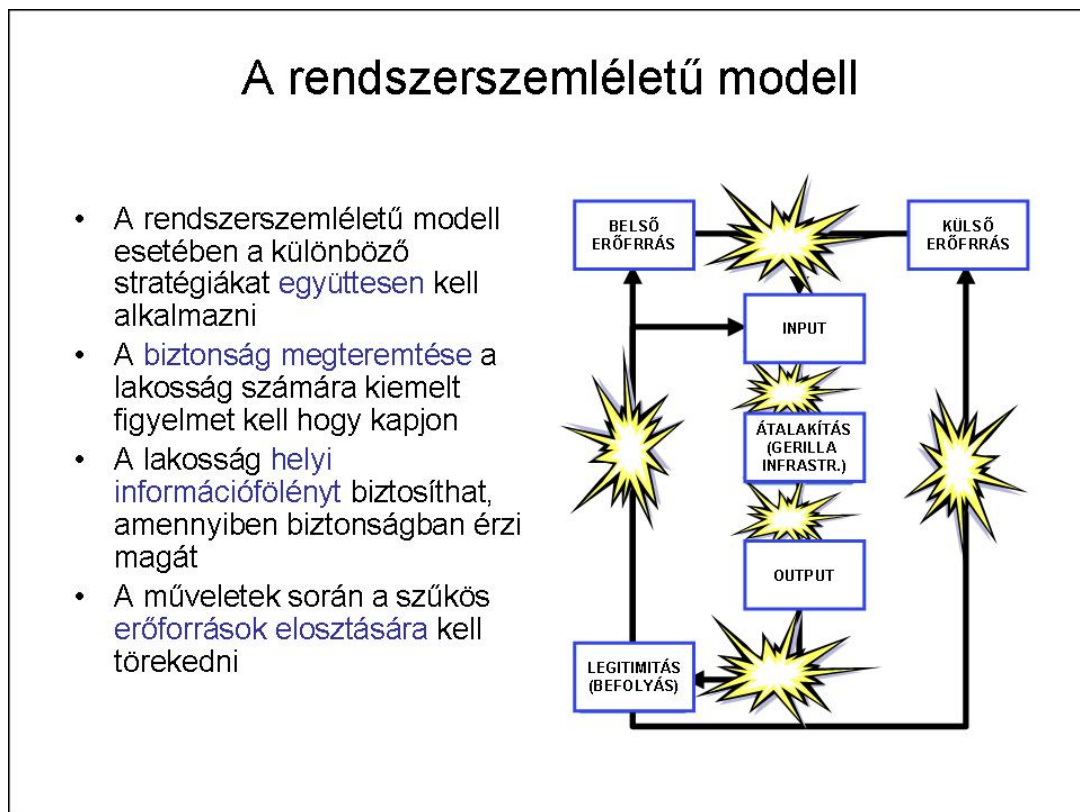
A rendszerszemléletű modell

- A rendszerszemléletű modell esetében a különböző stratégiákat együttesen kell alkalmazni
- A biztonság megteremtése a lakosság számára kiemelt figyelmet kell hogy kapjon
- A lakosság helyi információfölényt biztosíthat, amennyiben biztonságban érzi magát
- A műveletek során a szűkös erőforrások elosztására kell törekedni

BELSŐ ERŐFRRÁS

KÜLSŐ ERŐFRRÁS

INPUT

ÁTALAKÍTÁS (GERILLA INFRASTR.)

OUTPUT

LEGITIMITÁS (BEFOLYÁS)